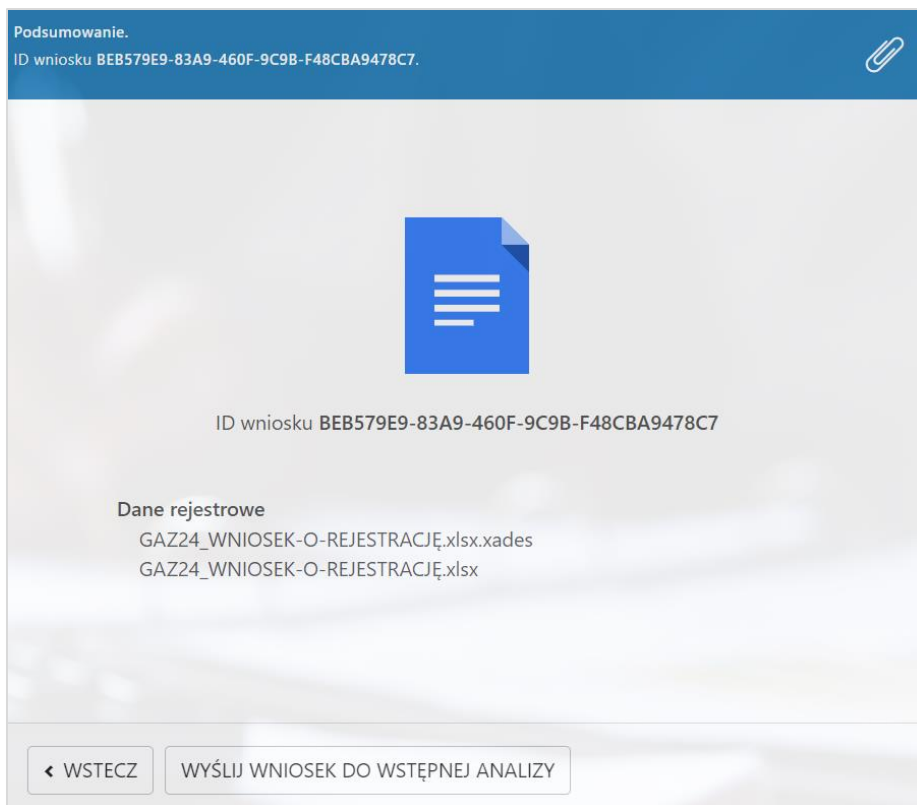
Podsumowanie.
ID wniosku BEB579E9-83A9-460F-9C9B-F48CBA9478C7.

ID wniosku BEB579E9-83A9-460F-9C9B-F48CBA9478C7

Dane rejestrowe
GAZ24_WNIOSEK-O-REJESTRACJĘ.xlsx.xades
GAZ24_WNIOSEK-O-REJESTRACJĘ.xlsx

< WSTECZ
WYŚLIJ WNIOSEK DO WSTĘPNEJ ANALIZY